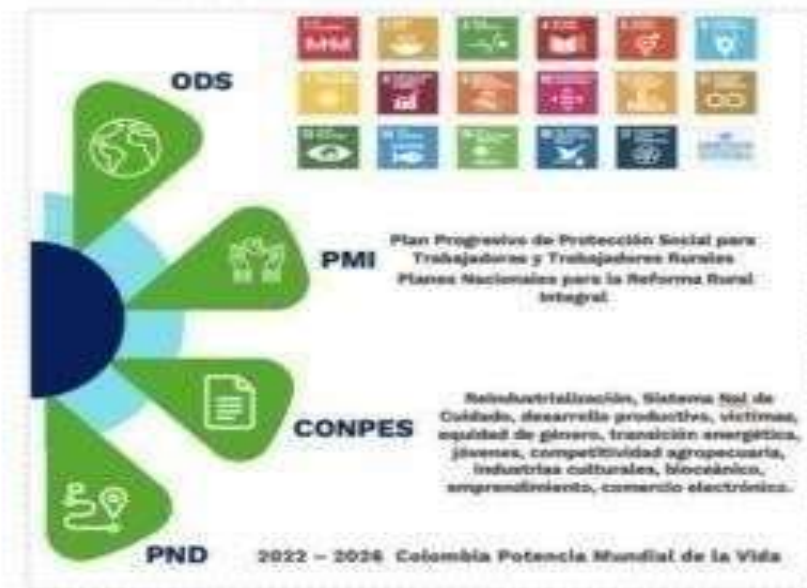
ODS

PMI

Plan Progresivo de Protección Social para Trabajadores y Trabajadoras Rurales
Planes Nacionales para la Reforma Rural Integral.

CONPES

Reindustrialización, Sistema Nal de Cuidado, desarrollo productivo, víctimas, equidad de género, transición energética, jóvenes, competitividad agropecuaria, industrias culturales, bioceánico, emprendimiento, comercio electrónico.

PND

2022 – 2026 Colombia Potencia Mundial de la Vida